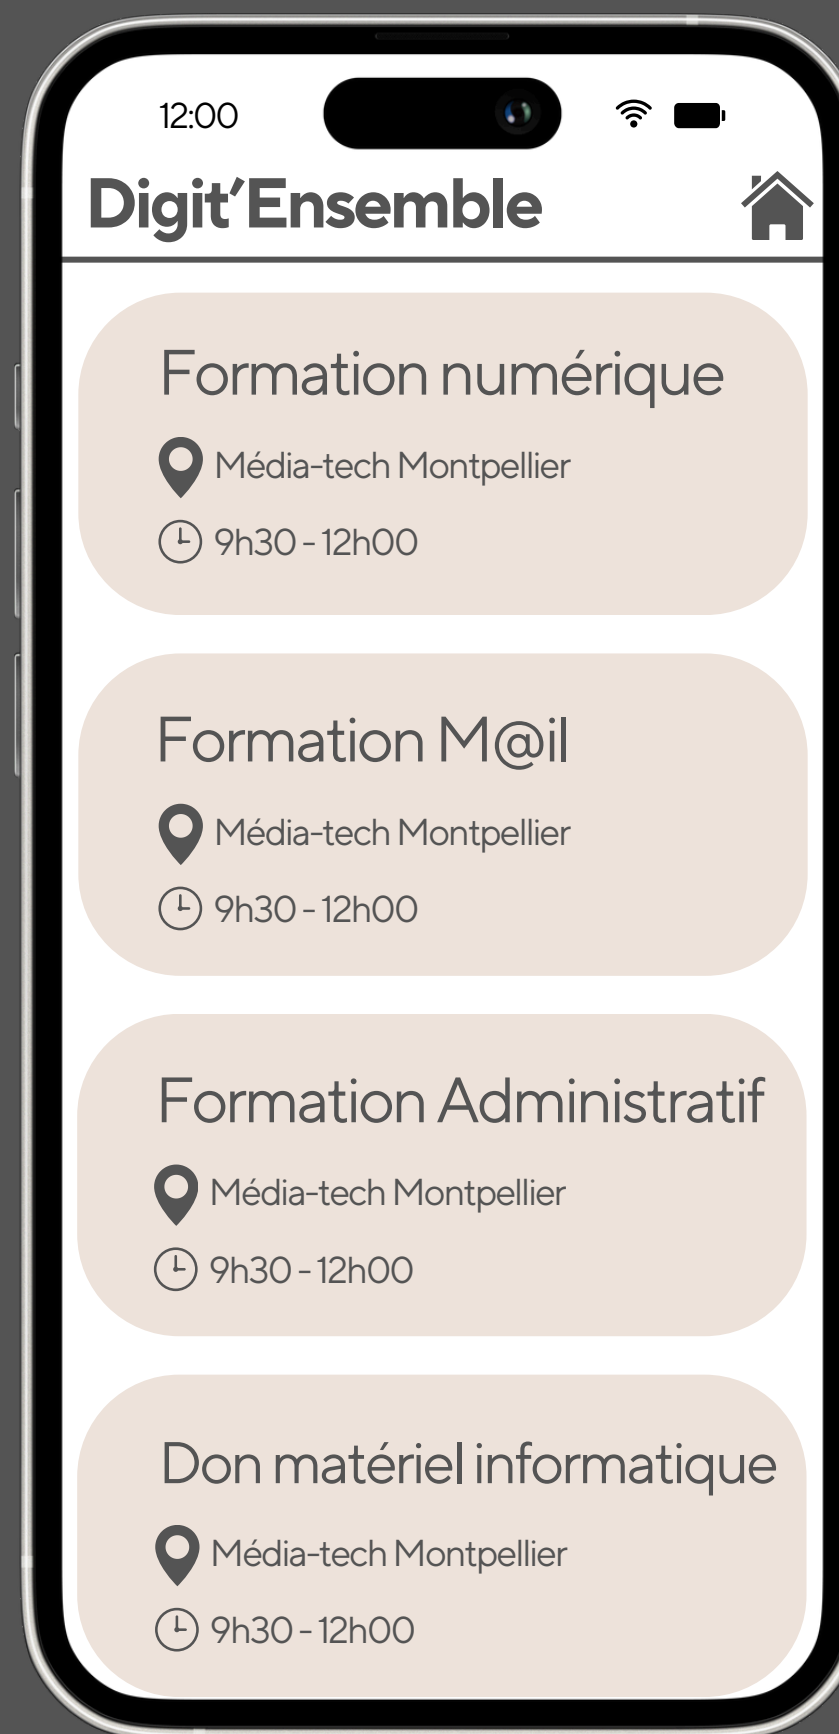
12:00

Digit'Ensemble

Formation numérique
Média-tech Montpellier
9h30 - 12h00

Formation M@il
Média-tech Montpellier
9h30 - 12h00

Formation Administratif
Média-tech Montpellier
9h30 - 12h00

Don matériel informatique
Média-tech Montpellier
9h30 - 12h00